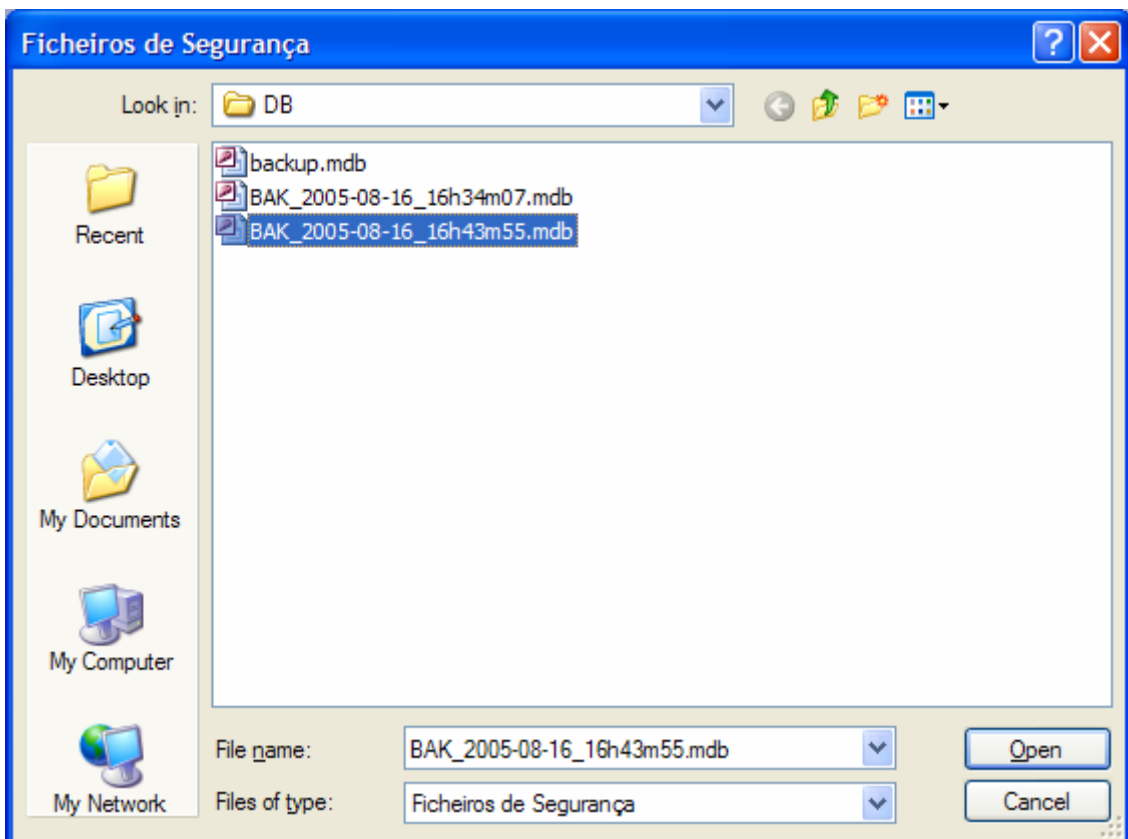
Ficheiros de Segurança

Look in: DB

Recent

Desktop

My Documents

My Computer

My Network

backup.mdb
BAK_2005-08-16_16h34m07.mdb
BAK_2005-08-16_16h43m55.mdb

File name: BAK_2005-08-16_16h43m55.mdb

Files of type: Ficheiros de Segurança

Open

Cancel